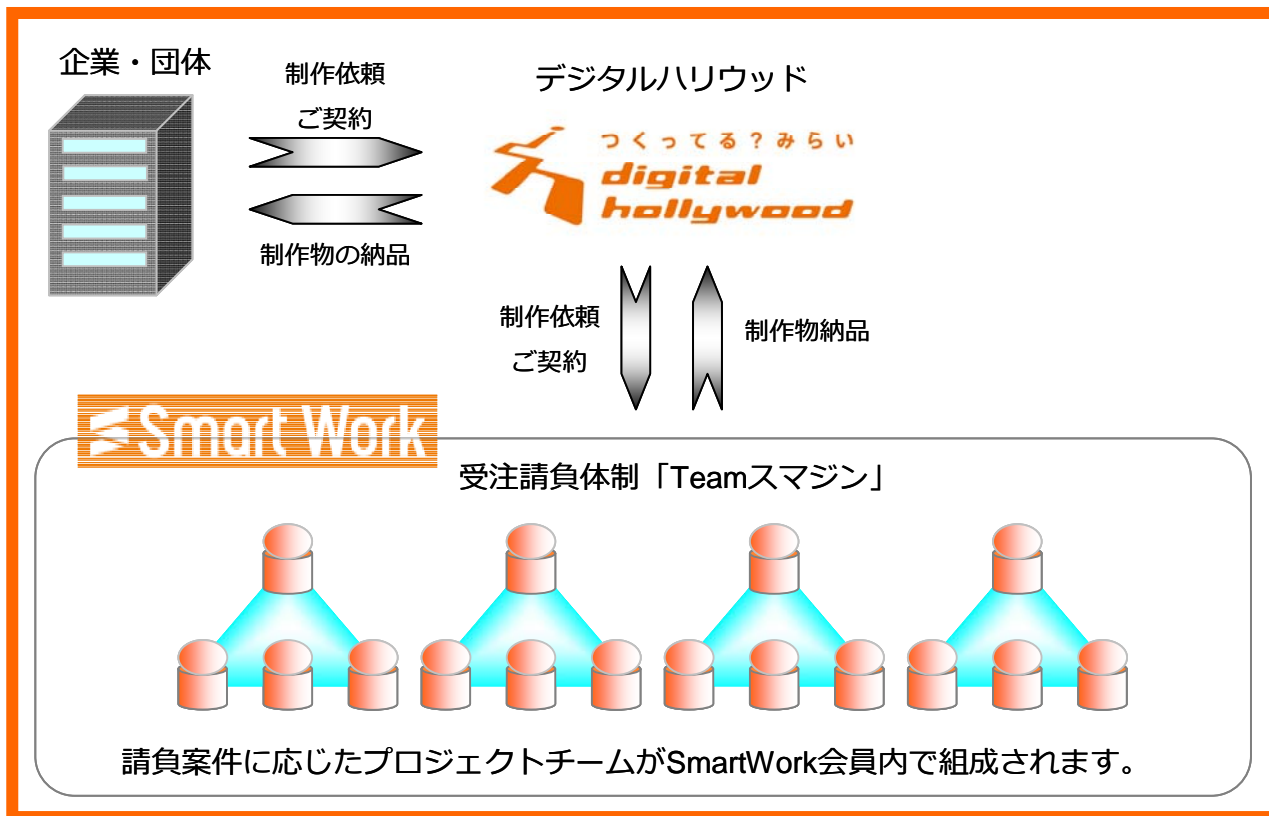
企業・団体

制作依頼
ご契約

制作物の納品

デジタルハリウッド

つくってる?みらい
digital
hollywood

制作依頼
ご契約

制作物納品

SmartWork

受注請負体制「Teamスマジン」

請負案件に応じたプロジェクトチームがSmartWork会員内で組成されます。